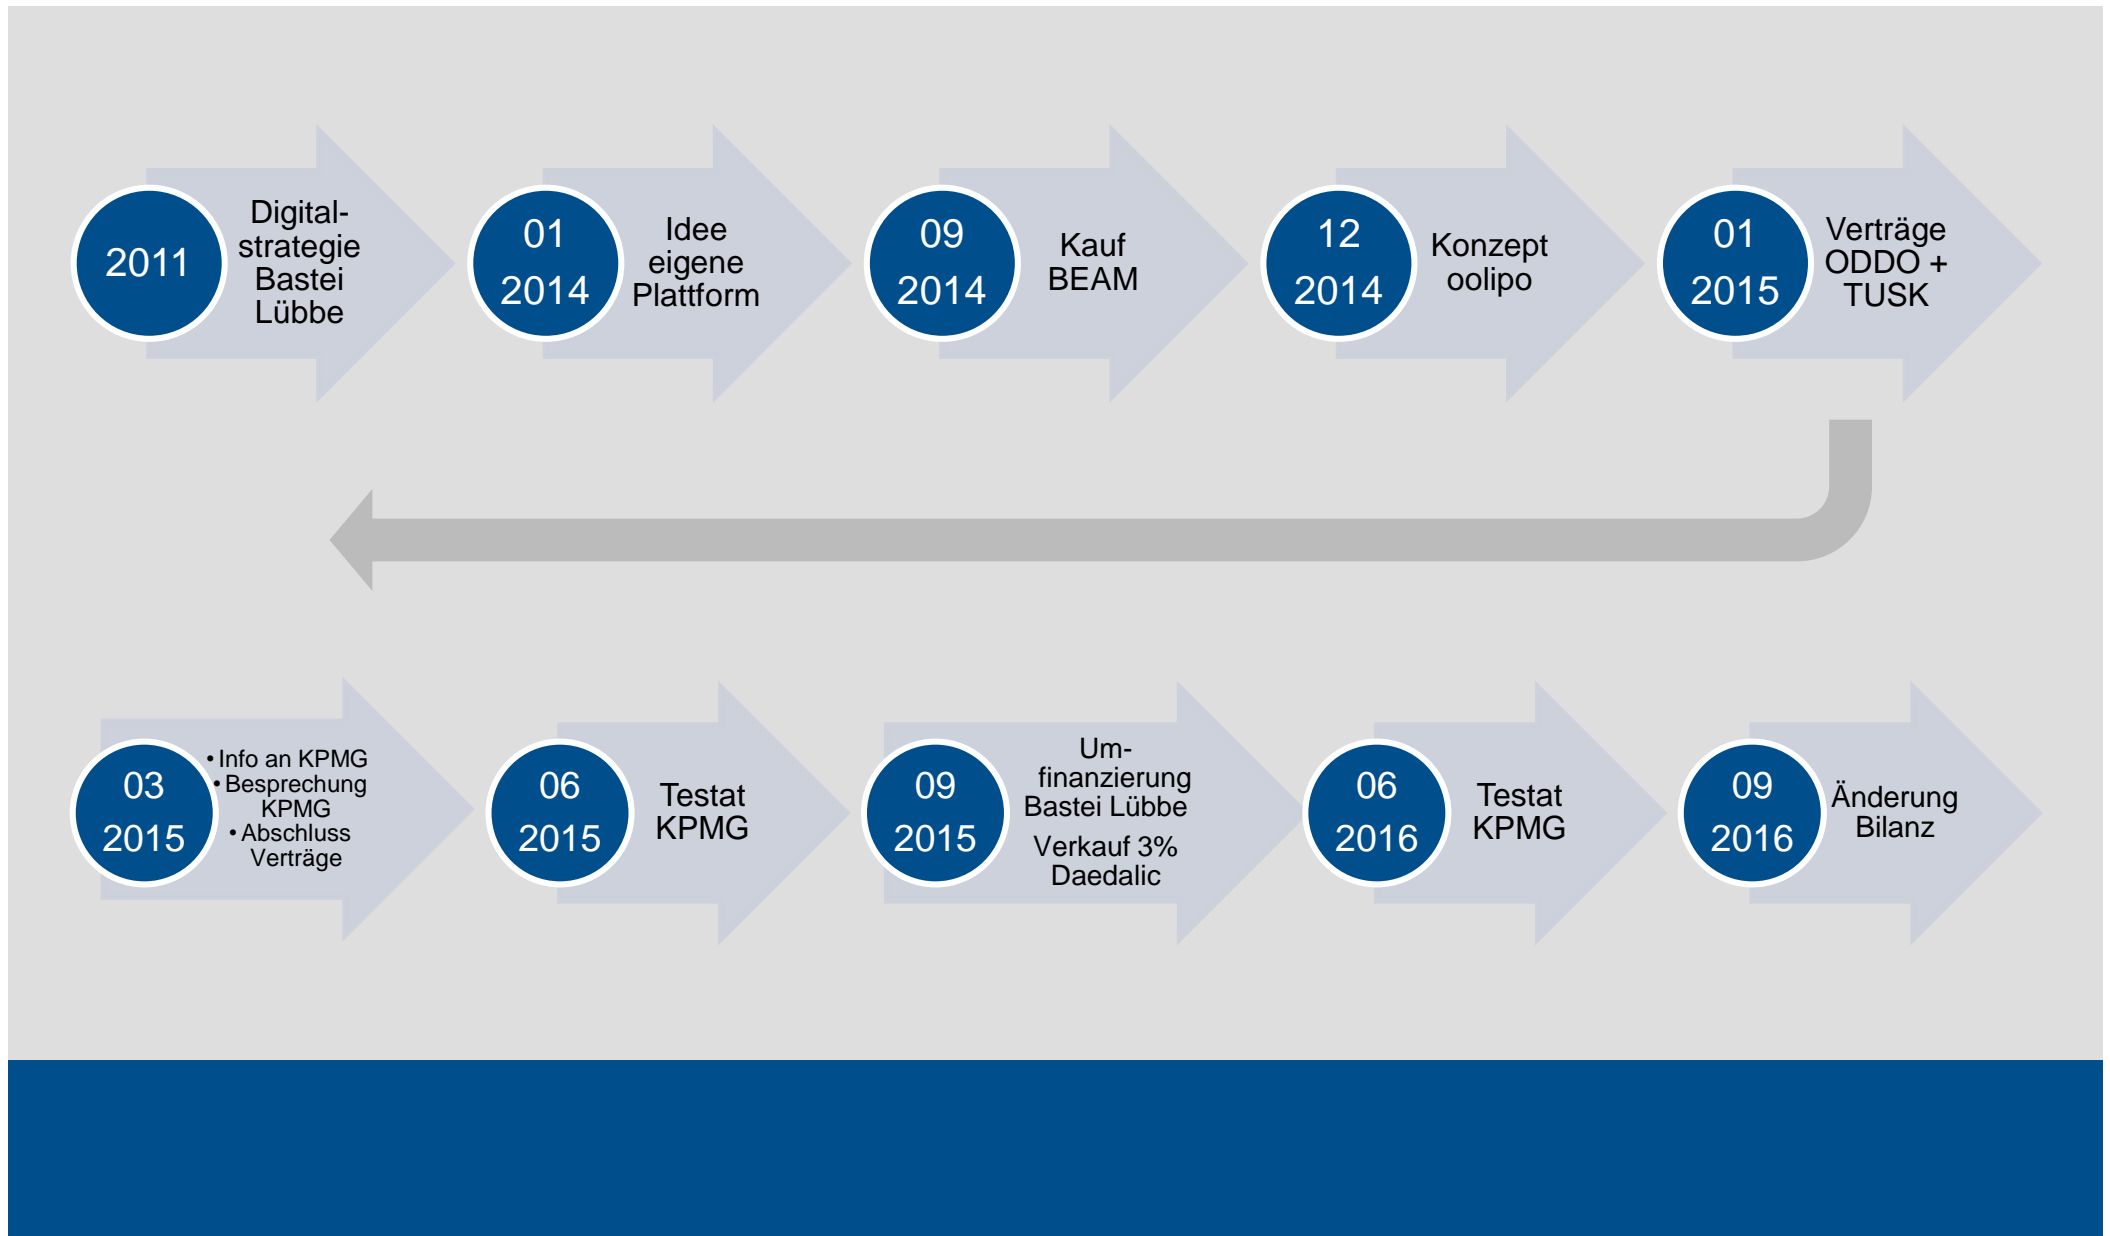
2011
Digitalstrategie Bastei Lübbe

01
2014
Idee eigene Plattform

09
2014
Kauf BEAM

12
2014
Konzept oolipo

01
2015
Verträge ODDO + TUSK

03
2015
• Info an KPMG
• Besprechung KPMG
• Abschluss Verträge

06
2015
Testat KPMG

09
2015
Umfinanzierung Bastei Lübbe

Verkauf 3% Daedalic

06
2016
Testat KPMG

09
2016
Änderung Bilanz